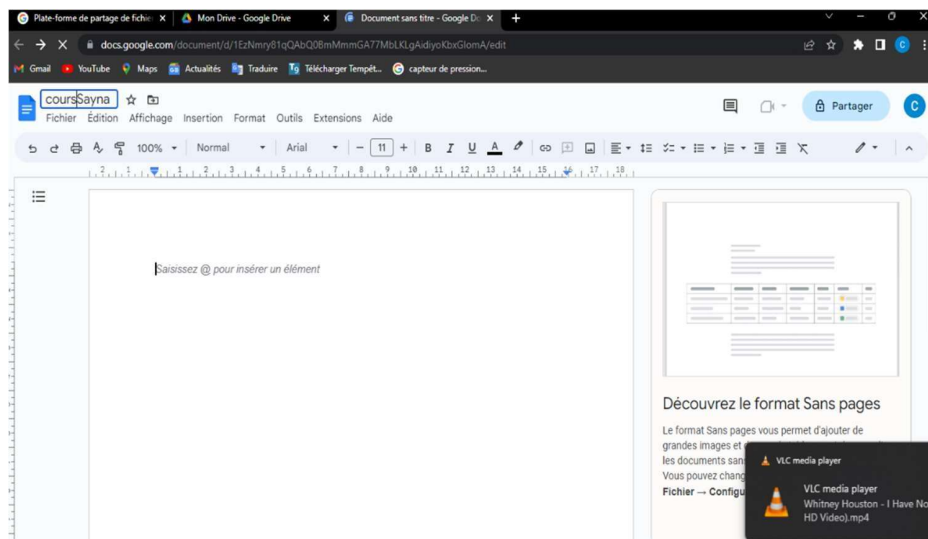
Plate-forme de partage de fichi ×
Mon Drive - Google Drive ×
Document sans titre - Google Do ×
+

docs.google.com/document/d/1EzNmry81qQAbQ08mMmmGA77MbLKLgAidiyoKbxGlomA/edit

Gmail YouTube Maps Actualités Traduire Télécharger Tempêt... capteur de pression...

coursSayna
Fichier Édition Affichage Insertion Format Outils Extensions Aide

Partager C

100% Normal Arial 11 B I U A

Saisissez @ pour insérer un élément

Découvrez le format Sans pages

Le format Sans pages vous permet d'ajouter de grandes images et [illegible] les documents sans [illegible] Vous pouvez chang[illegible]
Fichier → Configu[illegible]

VLC media player

VLC media player
Whitney Houston - I Have No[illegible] HD Video).mp4